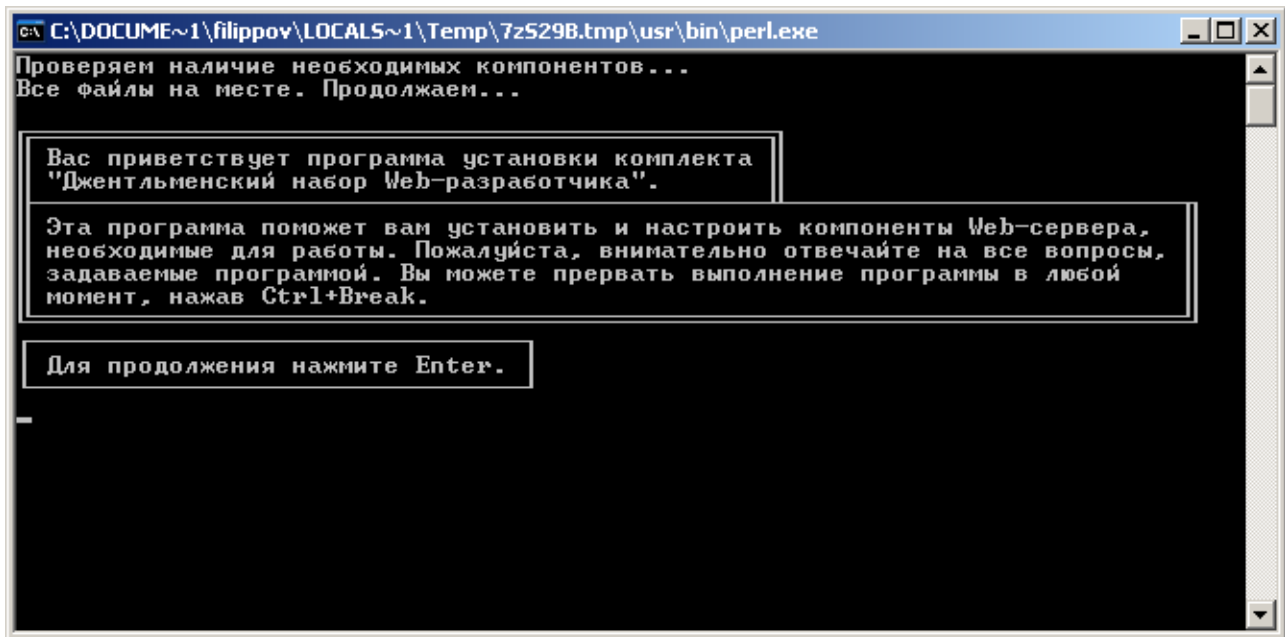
C:\DOCUME~1\filippov\LOCALS~1\Temp\7zS29B.tmp\usr\bin\perl.exe

Проверяем наличие необходимых компонентов...
Все файлы на месте. Продолжаем...

Вас приветствует программа установки комплекта "Джентльменский набор Web-разработчика".

Эта программа поможет вам установить и настроить компоненты Web-сервера, необходимые для работы. Пожалуйста, внимательно отвечайте на все вопросы, задаваемые программой. Вы можете прервать выполнение программы в любой момент, нажав Ctrl+Break.

Для продолжения нажмите Enter.